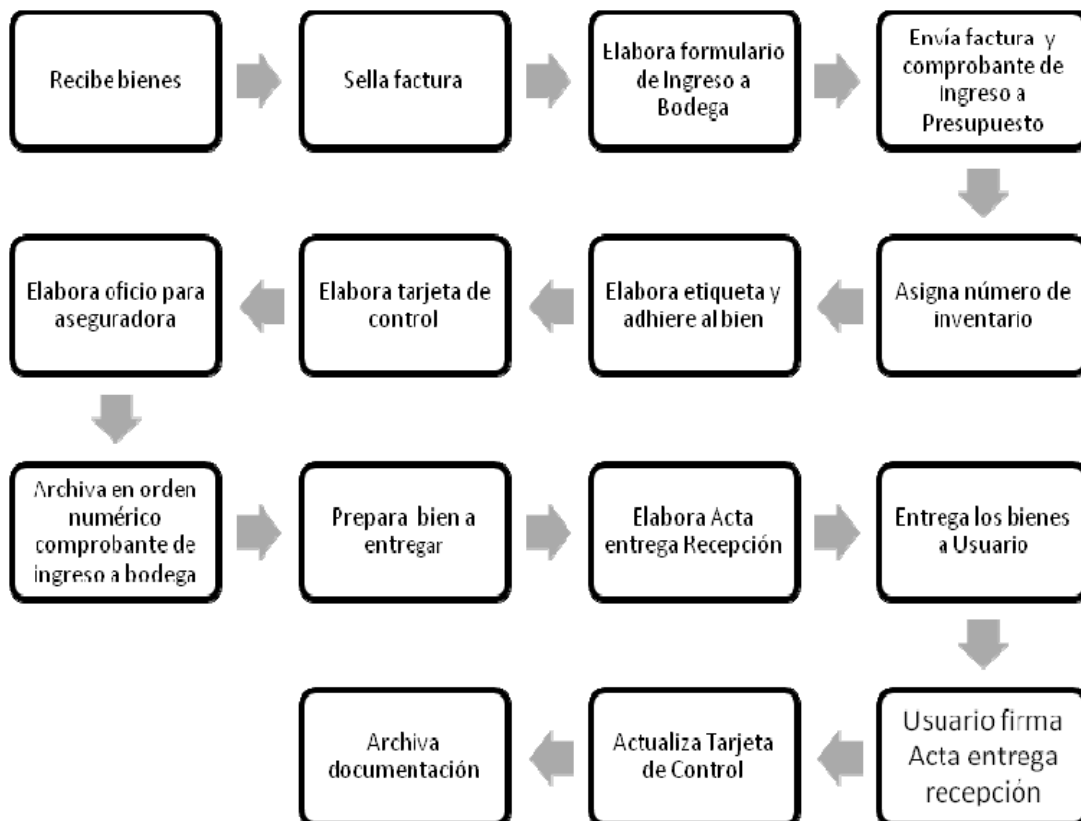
Recibe bienes

Sella factura

Elabora formulario de Ingreso a Bodega

Envía factura y comprobante de Ingreso a Presupuesto

Asigna número de inventario

Elabora etiqueta y adhiere al bien

Elabora tarjeta de control

Elabora oficio para aseguradora

Archiva en orden numérico comprobante de ingreso a bodega

Prepara bien a entregar

Elabora Acta entrega Recepción

Entrega los bienes a Usuario

Usuario firma Acta entrega recepción

Actualiza Tarjeta de Control

Archiva documentación